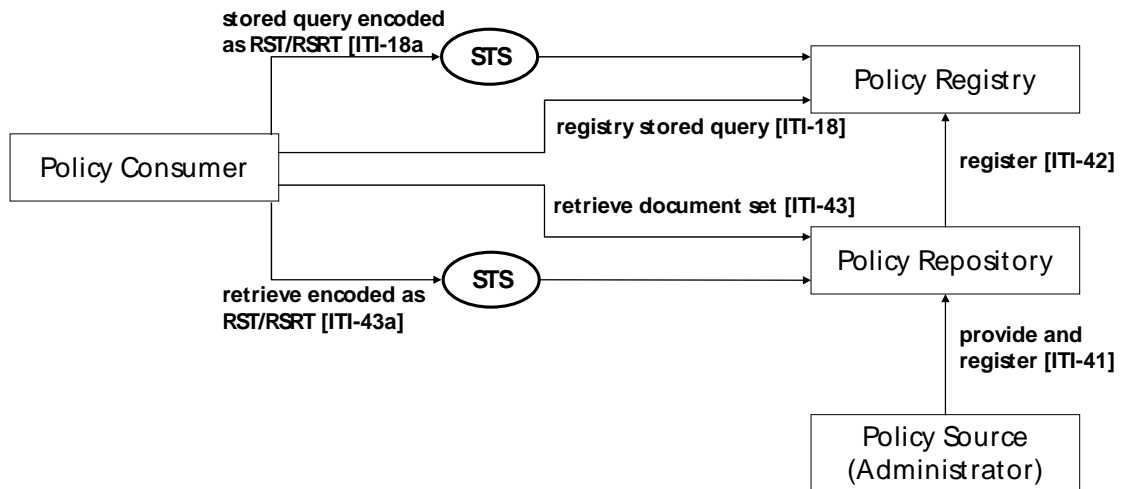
stored query encoded as RST/RSRT [ITI-18a

STS

Policy Registry

registry stored query [ITI-18]

Policy Consumer

register [ITI-42]

retrieve document set [ITI-43]

STS

Policy Repository

retrieve encoded as RST/RSRT [ITI-43a]

provide and register [ITI-41]

Policy Source (Administrator)